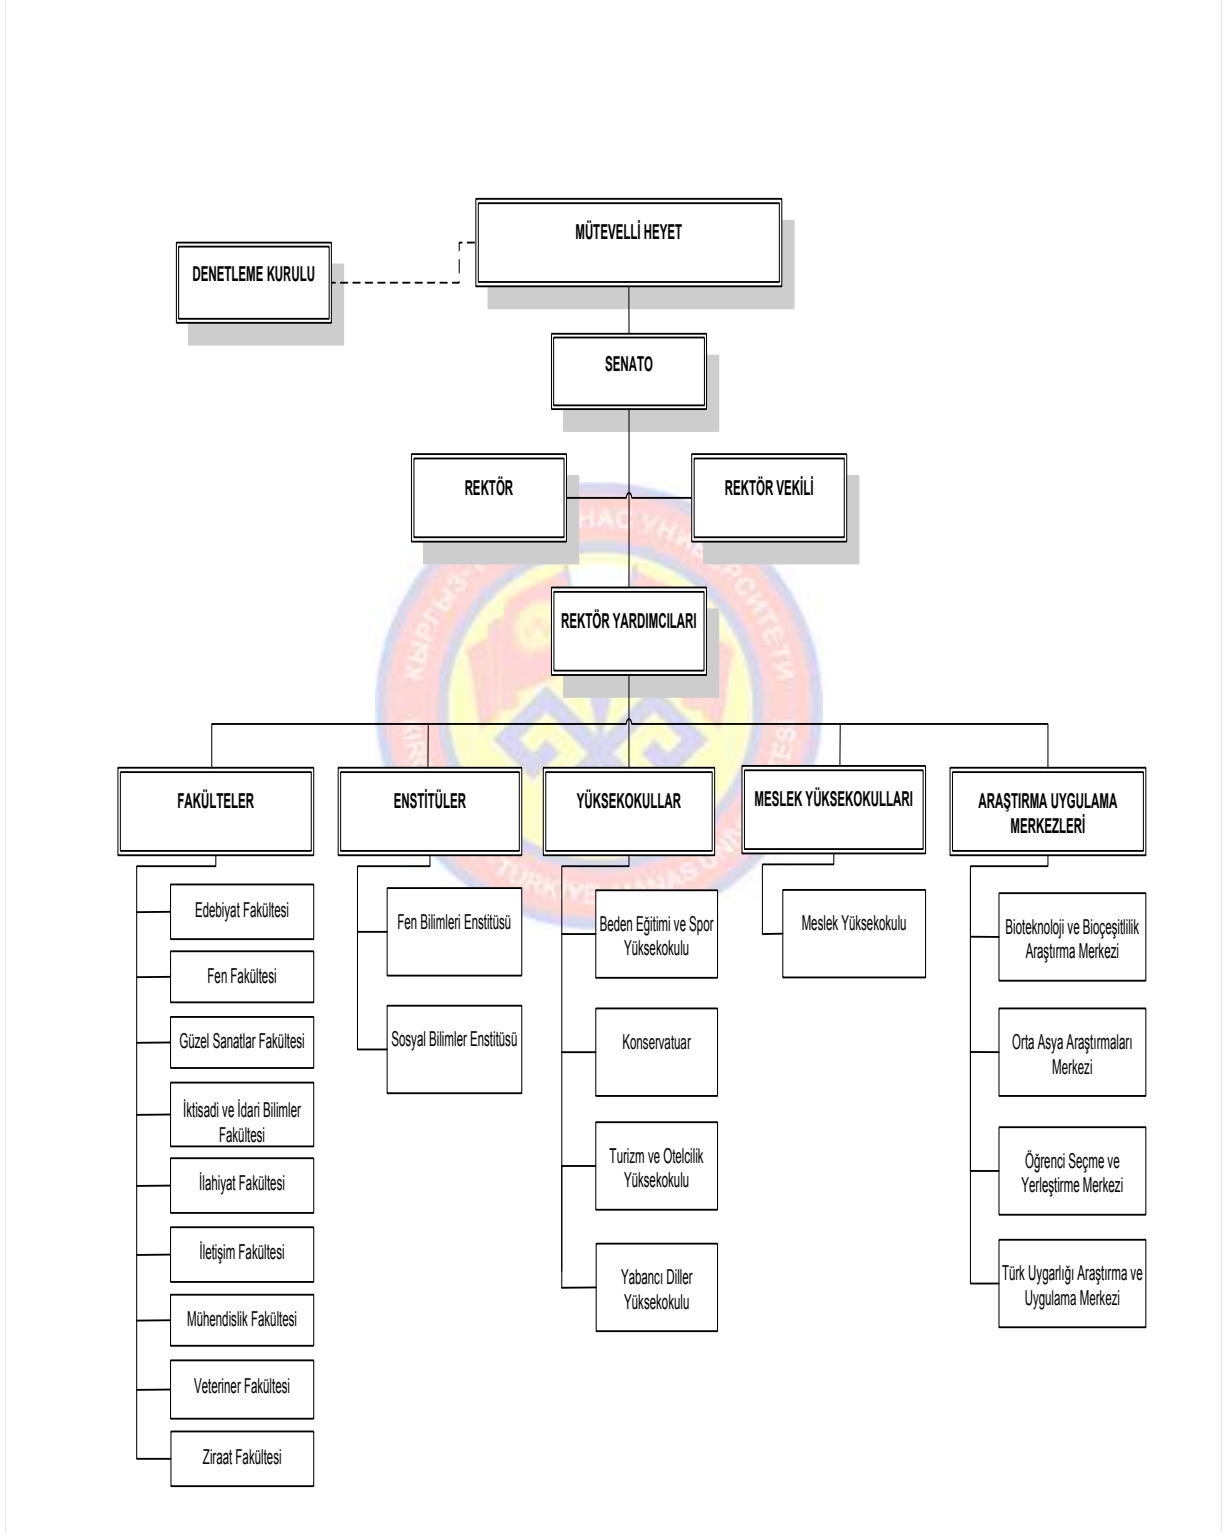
MÜTEVELLİ HEYET

DENETLEME KURULU

SENATO

REKTÖR

REKTÖR VEKİLİ

REKTÖR YARDIMCILARI

FAKÜLTELER

Edebiyat Fakültesi

Fen Fakültesi

Güzel Sanatlar Fakültesi

İktisadi ve İdari Bilimler Fakültesi

İlahiyat Fakültesi

İletişim Fakültesi

Mühendislik Fakültesi

Veteriner Fakültesi

Ziraat Fakültesi

ENSTİTÜLER

Fen Bilimleri Enstitüsü

Sosyal Bilimler Enstitüsü

YÜKSEKOKULLAR

Beden Eğitimi ve Spor Yüksekokulu

Konservatuar

Turizm ve Otelcilik Yüksekokulu

Yabancı Diller Yüksekokulu

MESLEK YÜKSEKOKULLARI

Meslek Yüksekokulu

ARAŞTIRMA UYGULAMA MERKEZLERİ

Biyoteknoloji ve Bioçeşitlilik Araştırma Merkezi

Orta Asya Araştırmaları Merkezi

Öğrenci Seçme ve Yerleştirme Merkezi

Türk Uygarlığı Araştırma ve Uygulama Merkezi